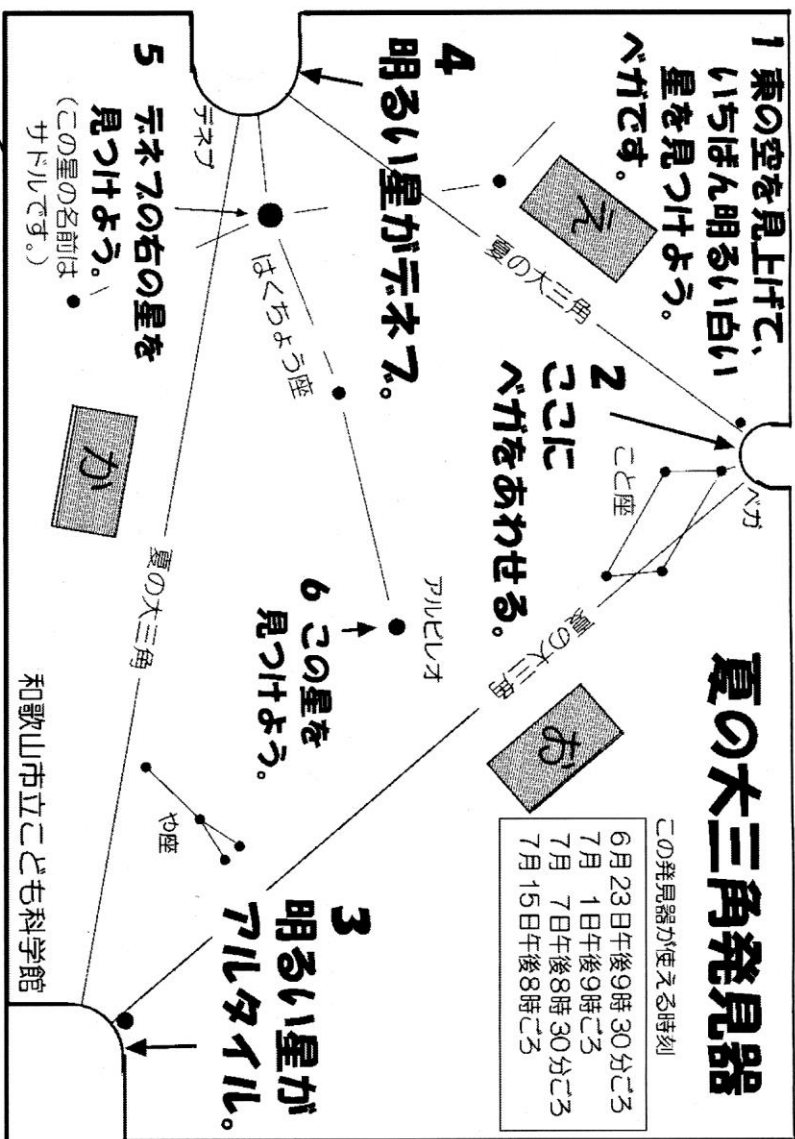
夏の大三角発見器

この発見器が使える時刻
6月23日午後9時30分ごろ
7月 1日午後9時ごろ
7月 7日午後8時30分ごろ
7月15日午後8時ごろ

1 東の空を見上げて、いちばん明るい白い星を見つけよう。ベガです。

2 ここにベガをあわせる。

3 明るい星がアルタイル。

4 明るい星がデネブ。

5 デネブの右の星を見つけよう。（この星の名前はサドルです。）

6 この星を見つけよう。

え

お

か

ベガ

こと座

夏の大三角

デネブ

はくちょう座

アルビレオ

や座

和歌山市立こども科学館